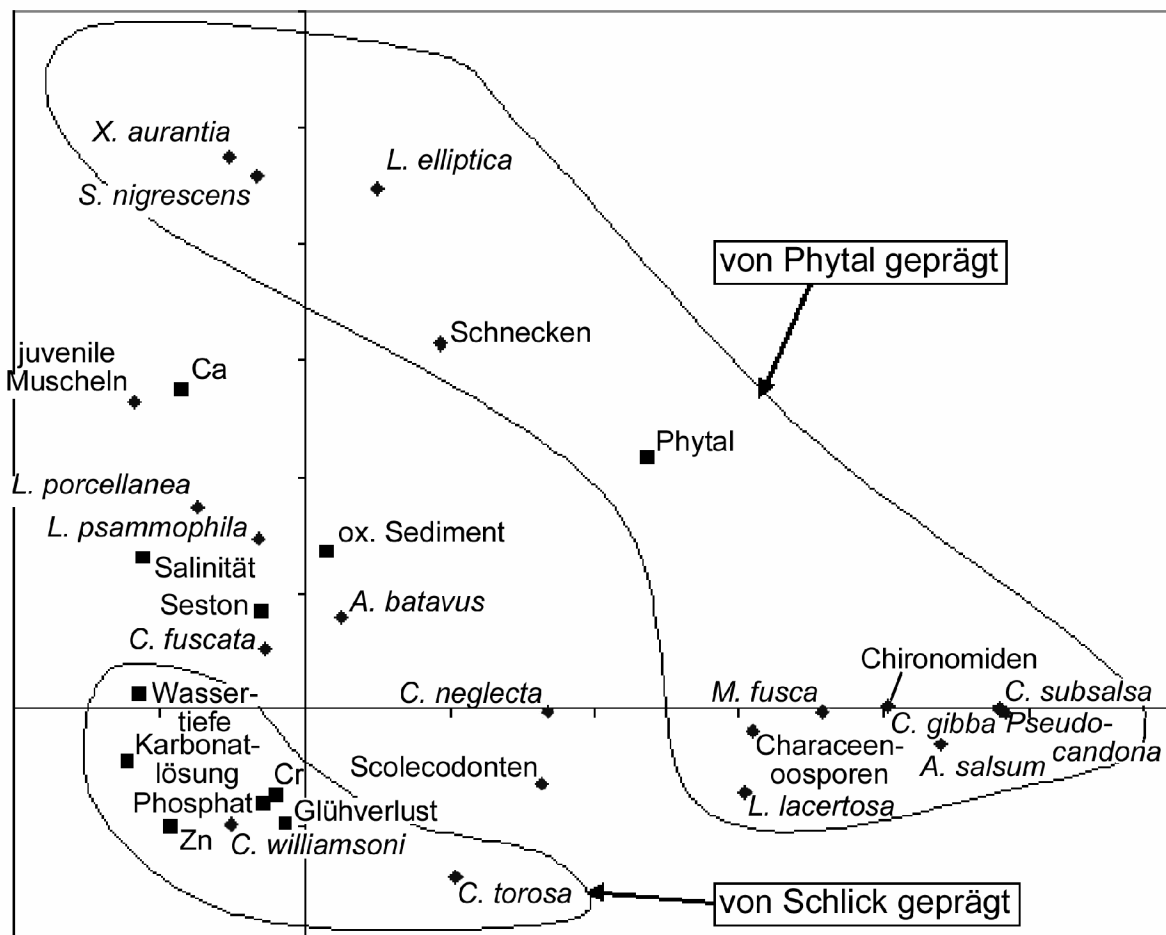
X. aurantia
S. nigrescens
L. elliptica
von Phytal geprägt
Schnecken
juvenile Muscheln
Ca
Phytal
L. porcellanea
L. psammophila
ox. Sediment
Salinität
Seston
A. batavus
C. fuscata
Chironomiden
Wassertiefe
C. neglecta
M. fusca
C. subsalsa
C. gibba
Pseudocandona
Karbonatlösung
Characeenoosporen
A. salsum
Scolecodonten
Cr
Phosphat
Glühverlust
L. lacertosa
Zn
C. williamsoni
C. torosa
von Schlick geprägt